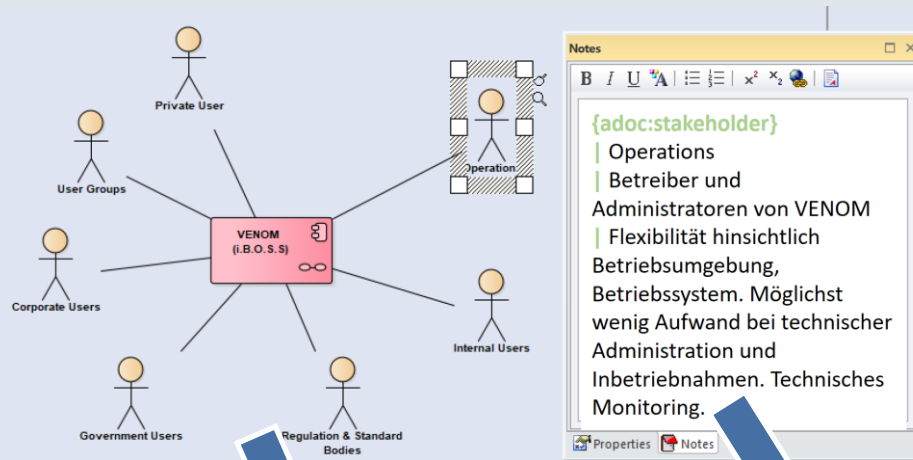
Private User

User Groups

Operations

VENOM
(i.B.O.S.S)

Corporate Users

Internal Users

Government Users

Regulation & Standard Bodies

Notes

B I U

{adoc:stakeholder}
| Operations
| Betreiber und Administratoren von VENOM
| Flexibilität hinsichtlich Betriebsumgebung, Betriebssystem. Möglichst wenig Aufwand bei technischer Administration und Inbetriebnahmen. Technisches Monitoring.

Properties Notes